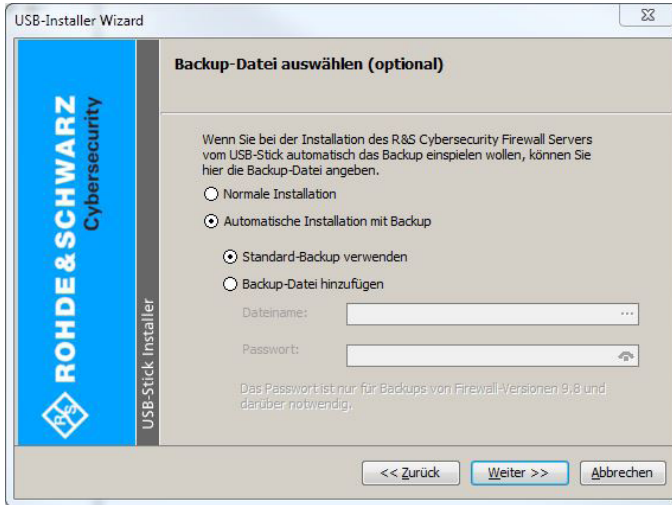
USB-Installer Wizard

ROHDE&SCHWARZ Cybersecurity

USB-Stick Installer

Backup-Datei auswählen (optional)

Wenn Sie bei der Installation des R&S Cybersecurity Firewall Servers vom USB-Stick automatisch das Backup einspielen wollen, können Sie hier die Backup-Datei angeben.

Normale Installation

Automatische Installation mit Backup

Standard-Backup verwenden

Backup-Datei hinzufügen

Dateiname:

Passwort:

Das Passwort ist nur für Backups von Firewall-Versionen 9.8 und darüber notwendig.

<< Zurück

Weiter >>

Abbrechen